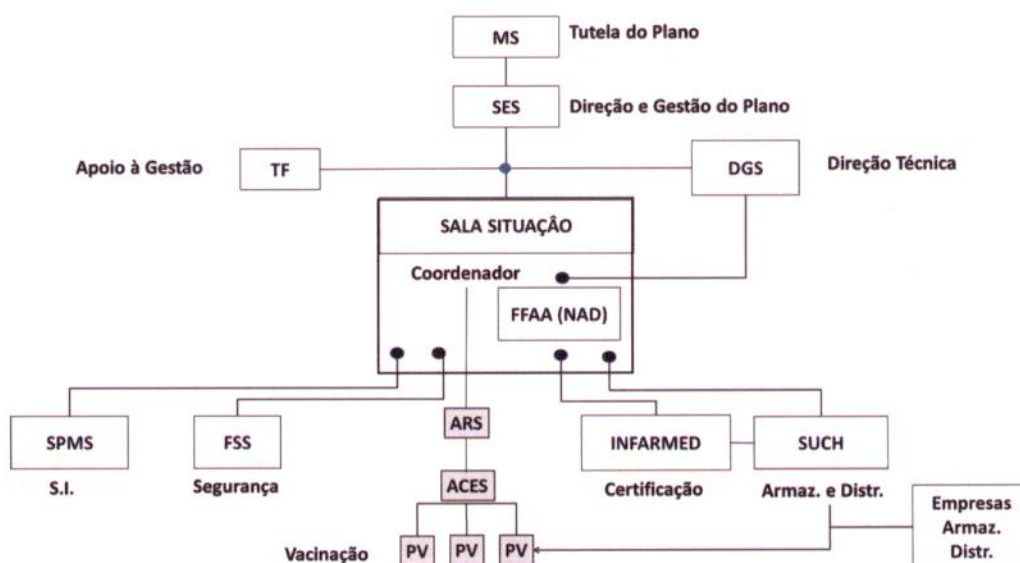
MS
Tutela do Plano

SES
Direção e Gestão do Plano

Apoio à Gestão
TF

DGS
Direção Técnica

SALA SITUAÇÃO
Coordenador
FFAA (NAD)

SPMS
S.I.

FSS
Segurança

ARS
ACES

Vacinação
PV
PV
PV

INFARMED
Certificação

SUCH
Armaz. e Distr.

Empresas Armaz. Distr.